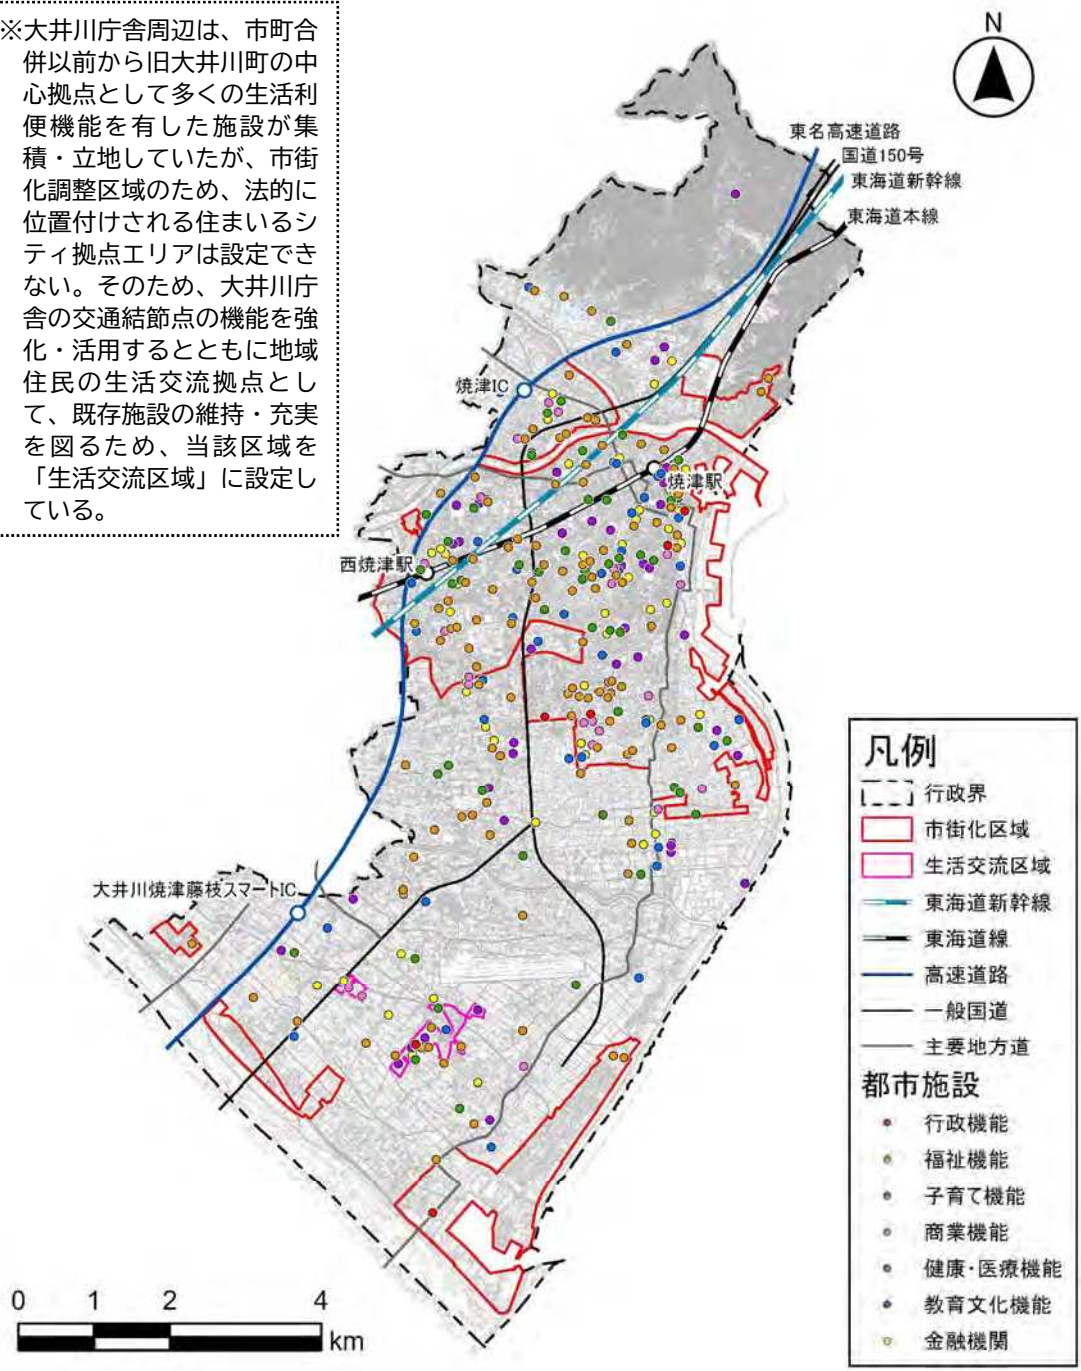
※大井川庁舎周辺は、市町合併以前から旧大井川町の中心拠点として多くの生活利便機能を有した施設が集積・立地していたが、市街化調整区域のため、法的に位置付けされる住まいるシティ拠点エリアは設定できない。そのため、大井川庁舎の交通結節点の機能を強化・活用するとともに地域住民の生活交流拠点として、既存施設の維持・充実を図るため、当該区域を「生活交流区域」に設定している。

N

東名高速道路
国道150号
東海道新幹線
東海道本線

焼津IC
焼津駅
西焼津駅
大井川焼津藤枝スマートIC

凡例
行政界
市街化区域
生活交流区域
東海道新幹線
東海道線
高速道路
一般国道
主要地方道
都市施設
行政機能
福祉機能
子育て機能
商業機能
健康・医療機能
教育文化機能
金融機関

0 1 2 4
km